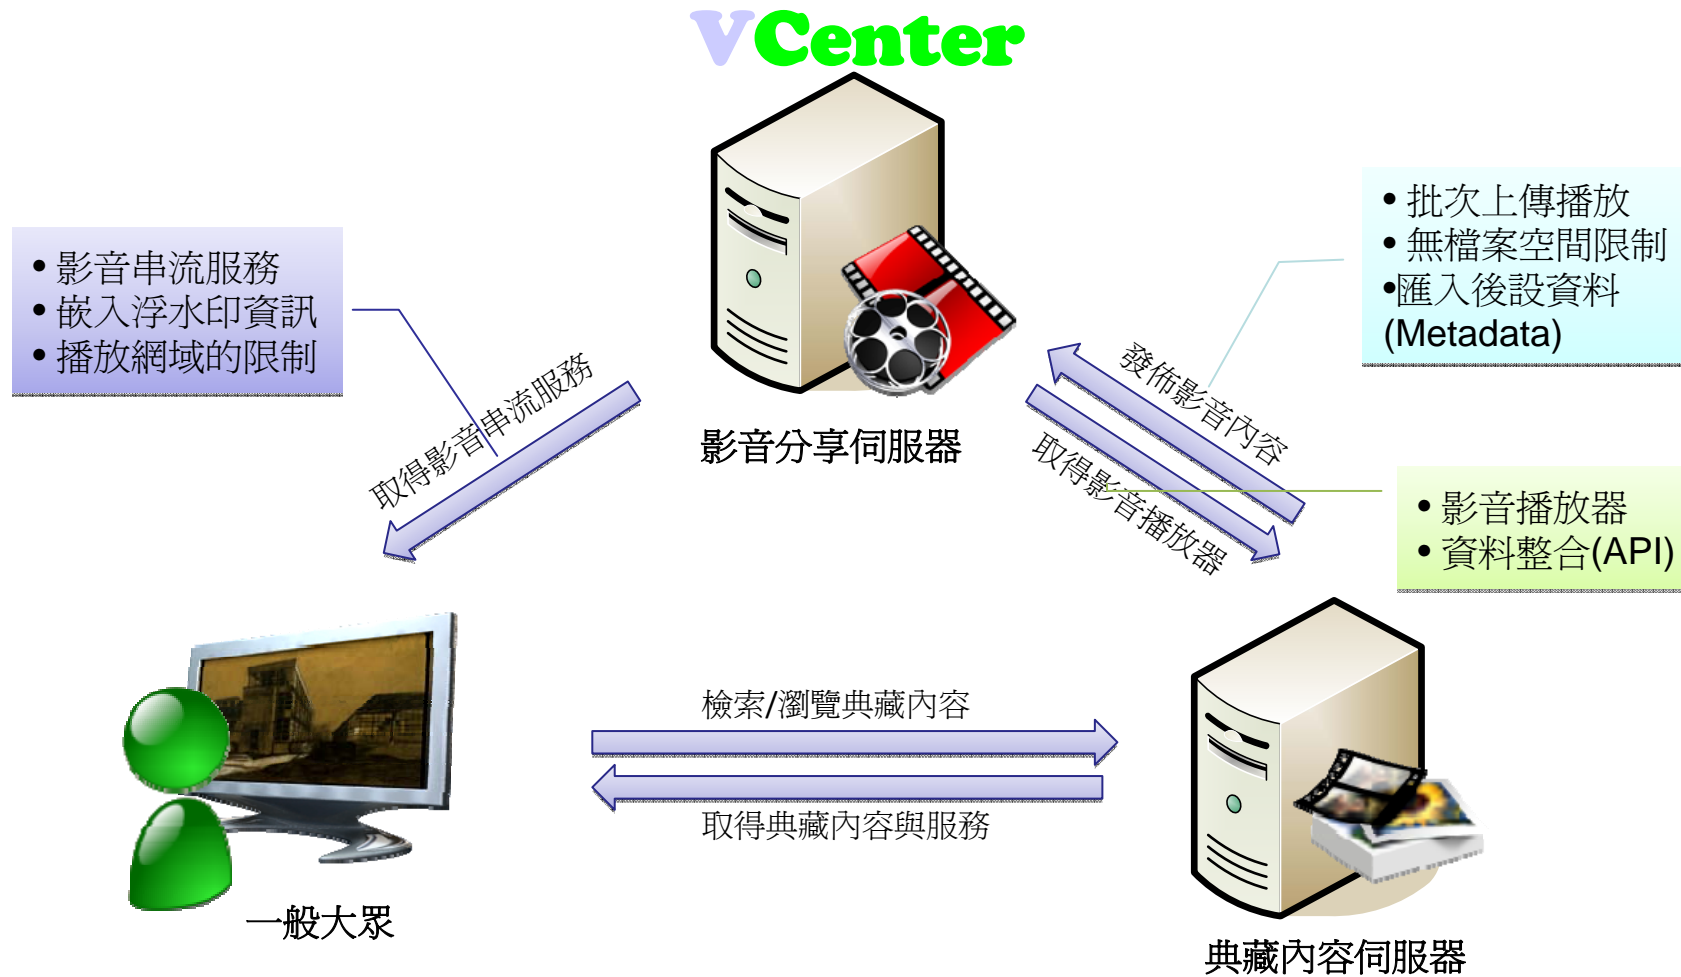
VCenter

• 影音串流服務
• 嵌入浮水印資訊
• 播放網域的限制

• 批次上傳播放
• 無檔案空間限制
•匯入後設資料 (Metadata)

取得影音串流服務

影音分享伺服器

發佈影音內容

取得影音播放器

• 影音播放器
• 資料整合(API)

檢索/瀏覽典藏內容

取得典藏內容與服務

一般大眾

典藏內容伺服器